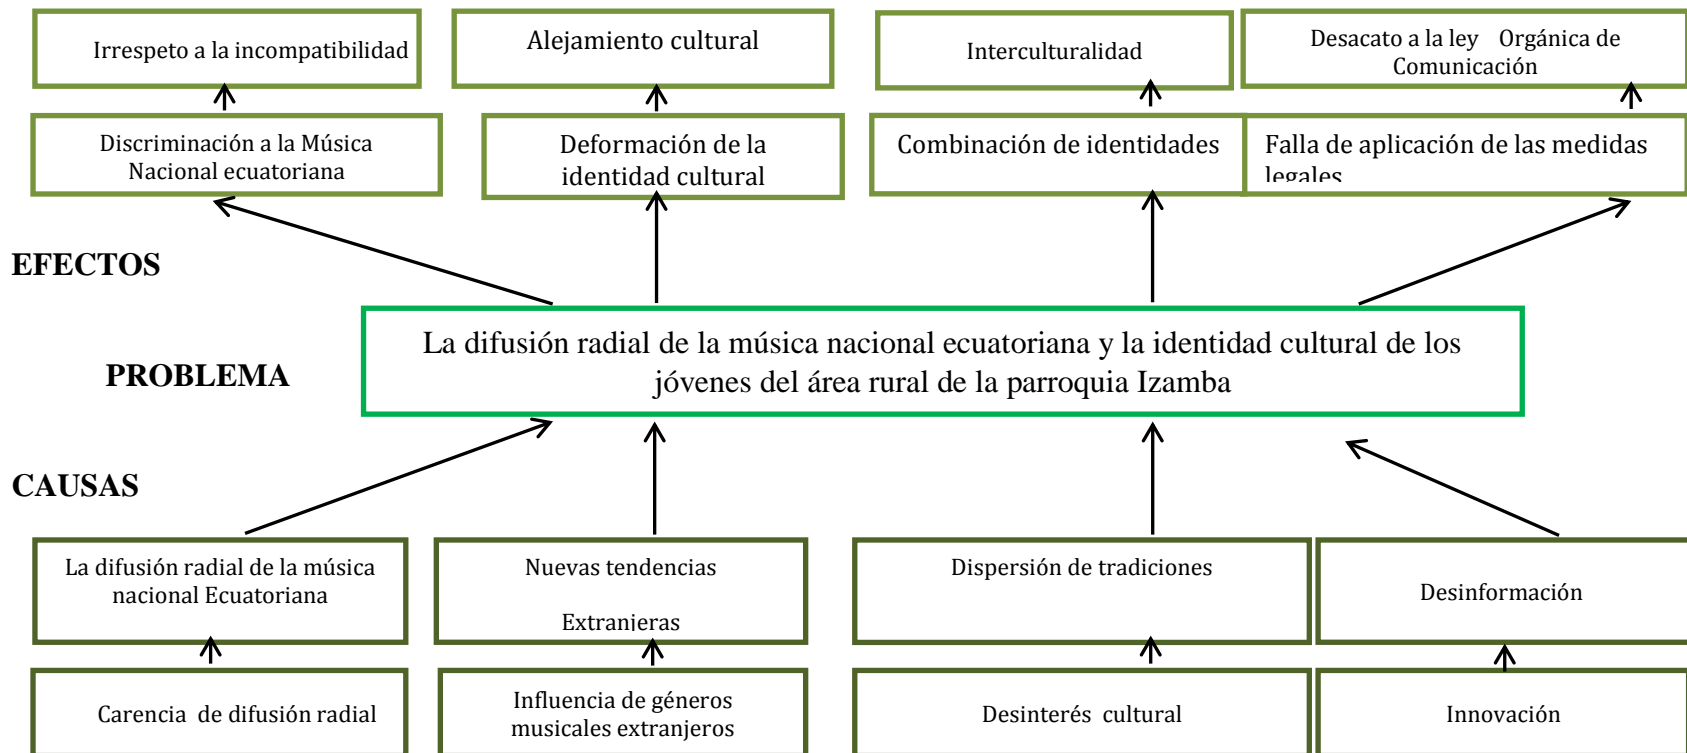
Irrespeto a la incompatibilidad

Alejamiento cultural

Interculturalidad

Desacato a la ley Orgánica de Comunicación

Discriminación a la Música Nacional ecuatoriana

Deformación de la identidad cultural

Combinación de identidades

Falla de aplicación de las medidas legales

EFECTOS

PROBLEMA

La difusión radial de la música nacional ecuatoriana y la identidad cultural de los jóvenes del área rural de la parroquia Izamba

CAUSAS

La difusión radial de la música nacional Ecuatoriana

Nuevas tendencias Extranjeras

Dispersión de tradiciones

Desinformación

Carencia de difusión radial

Influencia de géneros musicales extranjeros

Desinterés cultural

Innovación